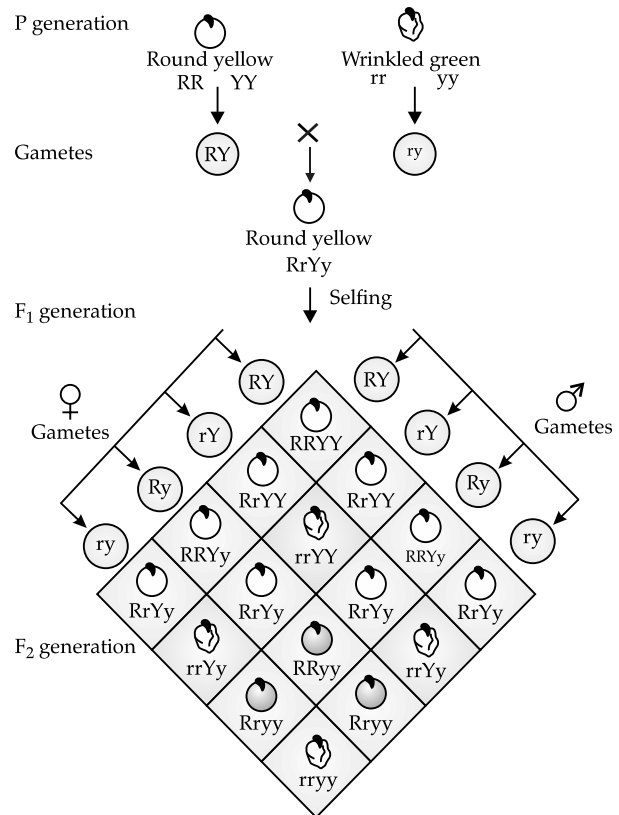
P generation

Round yellow
RR YY

Wrinkled green
rr yy

Gametes

RY

×

ry

Round yellow
RrYy

Selfing

$F_1$ generation

♀
Gametes

♂
Gametes

RY
rY
Ry
ry

RY
rY
Ry
ry

RRYY
RrYY
RrYY
RRYy
rrYY
RRYy
RrYy
RrYy
RrYy
RrYy
rrYy
RRyy
rrYy
Rryy
Rryy
rryy

$F_2$ generation